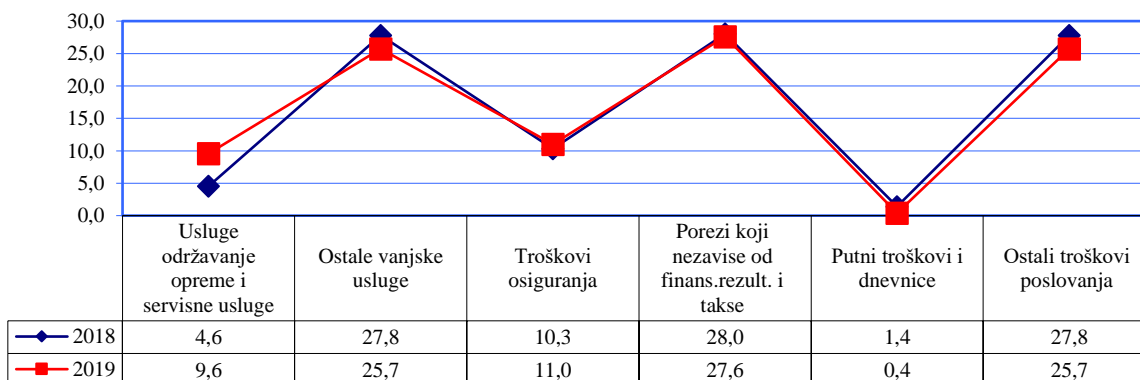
30,0
25,0
20,0
15,0
10,0
5,0
0,0

|  | Usluge održavanje opreme i servisne usluge | Ostale vanjske usluge | Troškovi osiguranja | Porezi koji nezavise od finans.rezult. i takse | Putni troškovi i dnevnice | Ostali troškovi poslovanja |
|---|---|---|---|---|---|---|
| 2018 | 4,6 | 27,8 | 10,3 | 28,0 | 1,4 | 27,8 |
| 2019 | 9,6 | 25,7 | 11,0 | 27,6 | 0,4 | 25,7 |